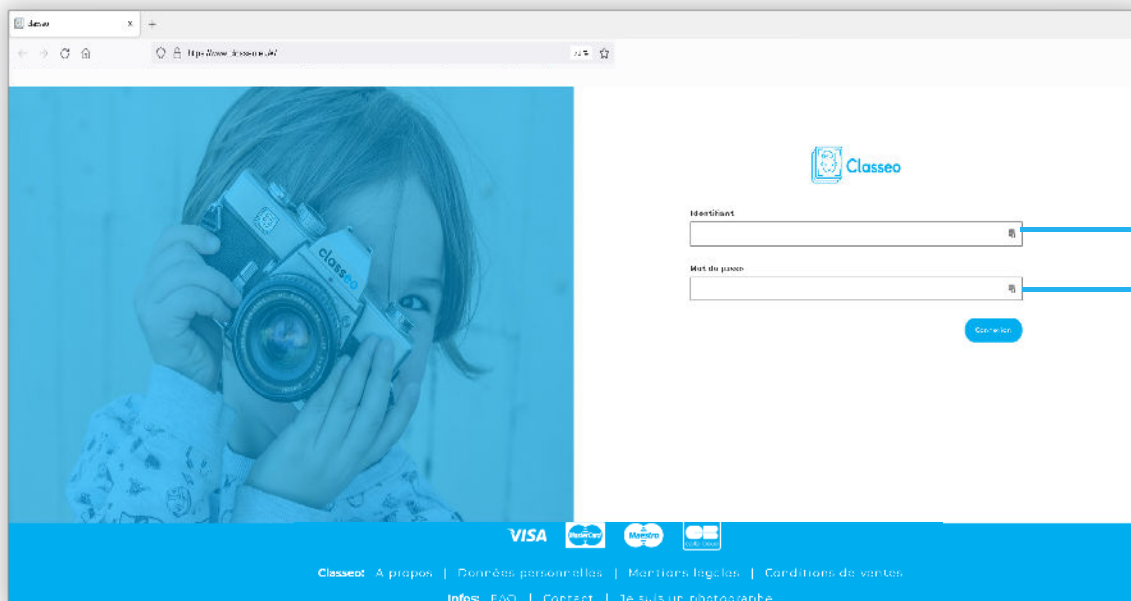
Classeo ×  +

https://www.classeo.fr/

Classeo

Identifiant

Mot de passe

Connexion

classeo

VISA MasterCard Maestro CB

Classeo: A propos | Données personnelles | Mentions légales | Conditions de ventes

Infos: FAQ | Contact | Je suis un photographe